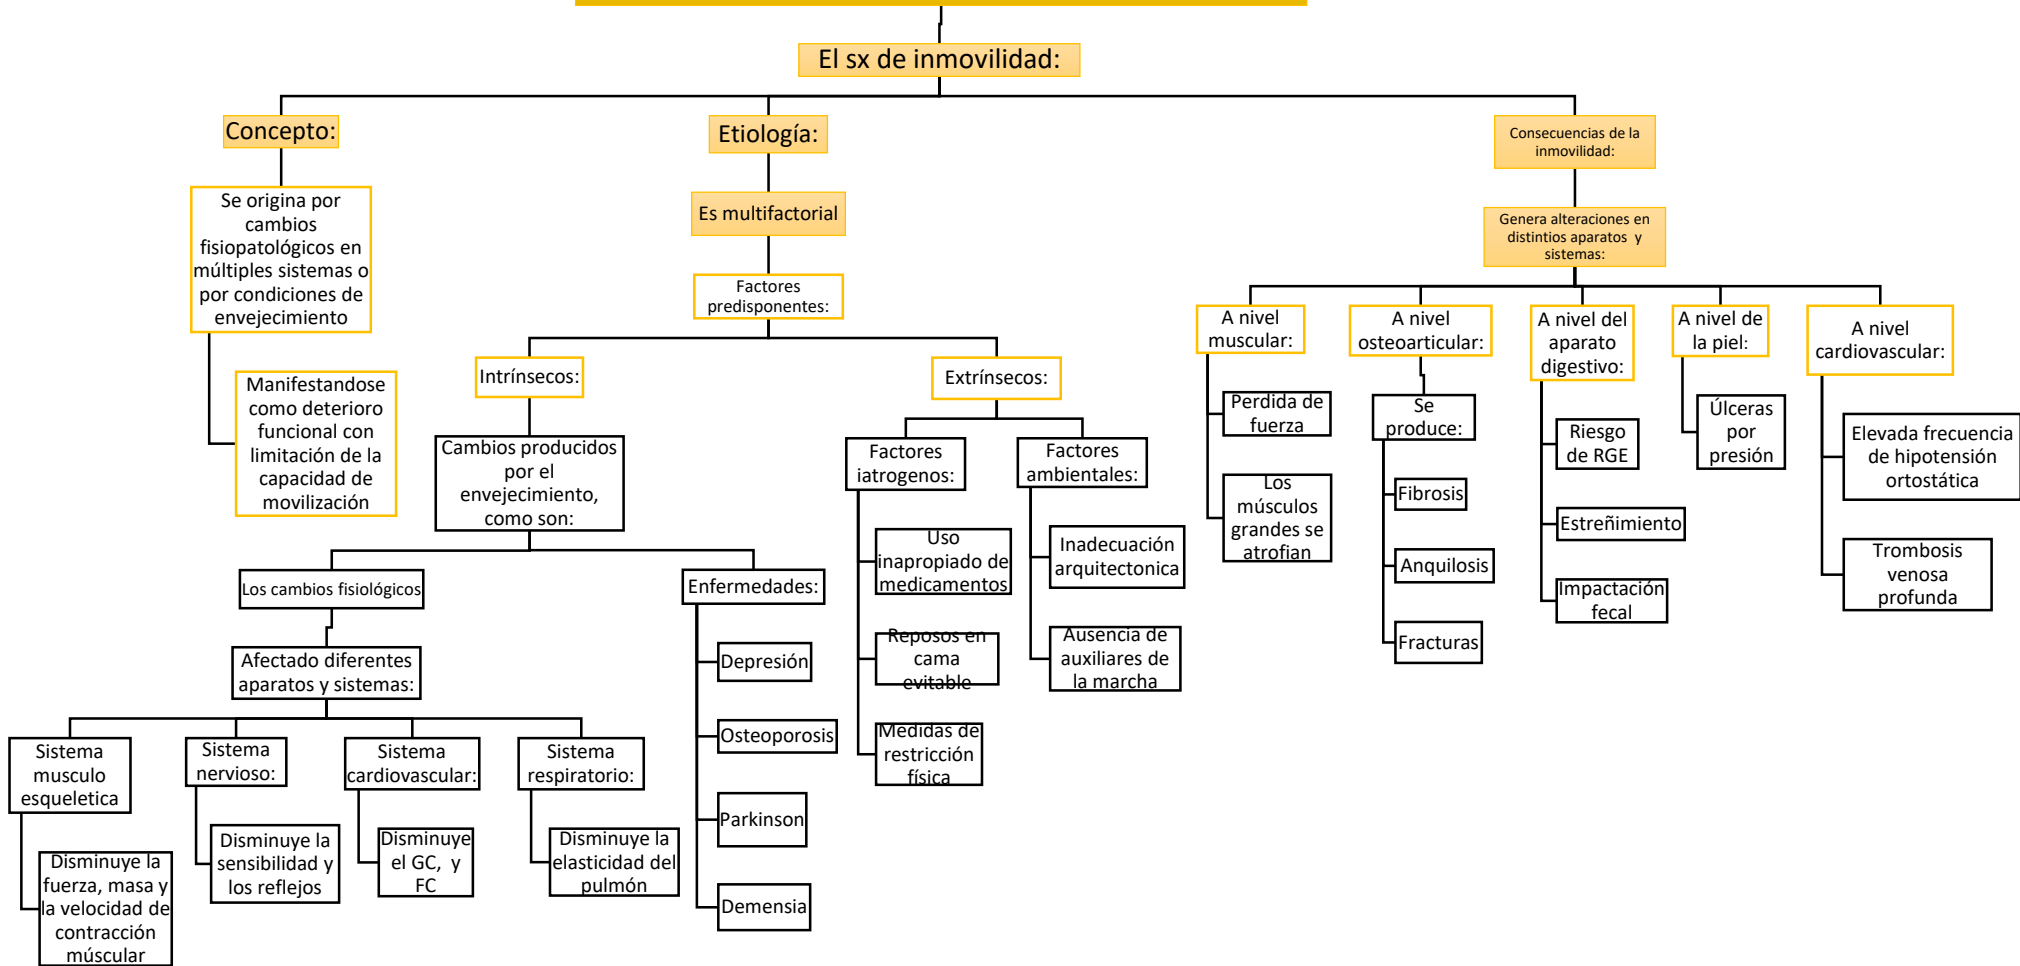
El sx de inmovilidad:

Concepto:

Se origina por cambios fisiopatológicos en múltiples sistemas o por condiciones de envejecimiento

Manifestandose como deterioro funcional con limitación de la capacidad de movilización

Etiología:

Es multifactorial

Factores predisponentes:

Intrínsecos:

Cambios producidos por el envejecimiento, como son:

Los cambios fisiológicos

Afectado diferentes aparatos y sistemas:

Sistema musculo esqueletica

Disminuye la fuerza, masa y la velocidad de contracción múscular

Sistema nervioso:

Disminuye la sensibilidad y los reflejos

Sistema cardiovascular:

Disminuye el GC, y FC

Sistema respiratorio:

Disminuye la elasticidad del pulmón

Enfermedades:

Depresión

Osteoporosis

Parkinson

Demensia

Extrínsecos:

Factores iatrogenos:

Uso inapropiado de medicamentos

Reposos en cama evitable

Medidas de restricción física

Factores ambientales:

Inadecuación arquitectonica

Ausencia de auxiliares de la marcha

Consecuencias de la inmovilidad:

Genera alteraciones en distintos aparatos y sistemas:

A nivel muscular:

Perdida de fuerza

Los músculos grandes se atrofian

A nivel osteoarticular:

Se produce:

Fibrosis

Anquilosis

Fracturas

A nivel del aparato digestivo:

Riesgo de RGE

Estreñimiento

Impactación fecal

A nivel de la piel:

Úlceras por presión

A nivel cardiovascular:

Elevada frecuencia de hipotensión ortostática

Trombosis venosa profunda